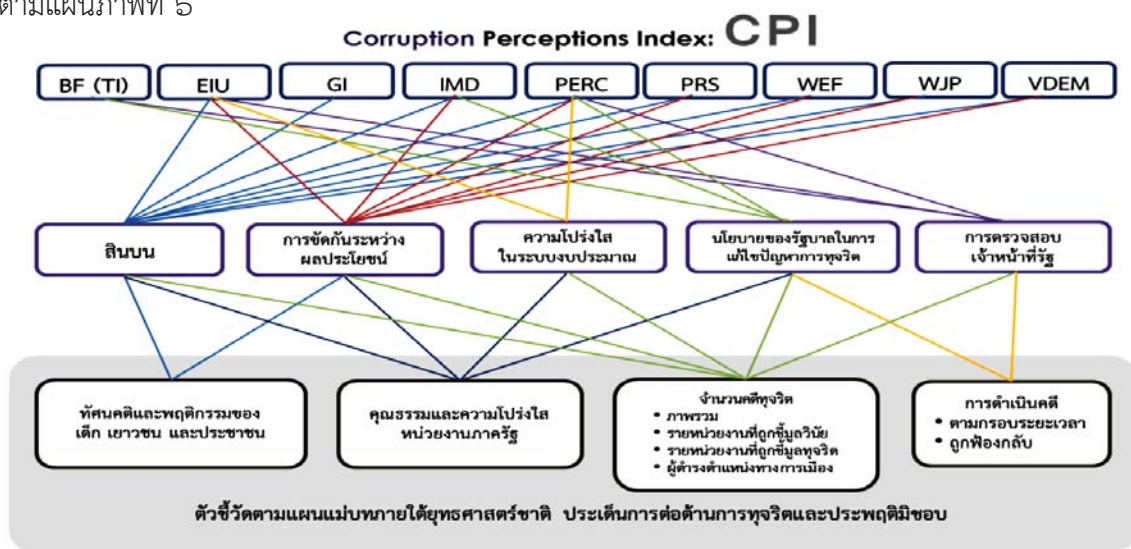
ตามแผนภาพที่ 5

Corruption Perceptions Index: CPI

BF (TI)
EIU
GI
IMD
PERC
PRS
WEF
WJP
VDEM

สินบน
การขัดกันระหว่างผลประโยชน์
ความโปร่งใสในระบบงบประมาณ
นโยบายของรัฐบาลในการแก้ไขปัญหาการทุจริต
การตรวจสอบเจ้าหน้าที่รัฐ

ทัศนคติและพฤติกรรมของเด็ก เยาวชน และประชาชน

คุณธรรมและความโปร่งใสหน่วยงานภาครัฐ

จำนวนคดีทุจริต
• ภาพรวม
• รายหน่วยงานที่ถูกชี้มูลวินัย
• รายหน่วยงานที่ถูกชี้มูลทุจริต
• ผู้ดำรงตำแหน่งทางการเมือง

การดำเนินคดี
• ตามกรอบระยะเวลา
• ถูกฟ้องกลับ

ตัวชี้วัดตามแผนแม่บทภายใต้ยุทธศาสตร์ชาติ ประเด็นการต่อต้านการทุจริตและประพฤติมิชอบ